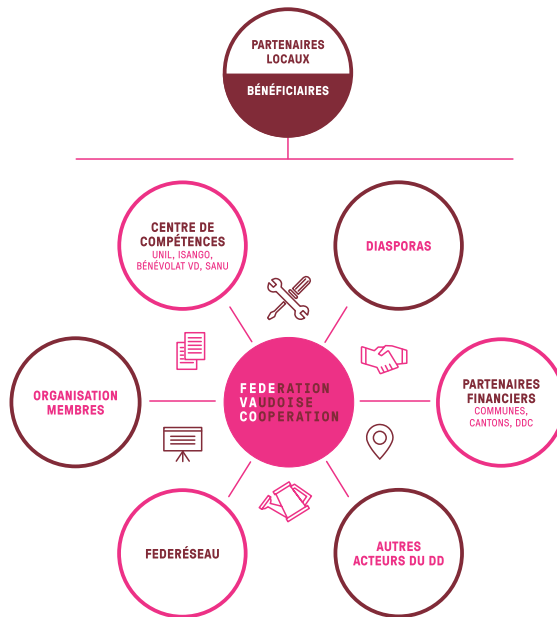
PARTENAIRES LOCAUX

BÉNÉFICIAIRES

CENTRE DE COMPÉTENCES
UNIL, ISANGO, BÉNÉVOLAT VD, SANU

DIASPORAS

ORGANISATION MEMBRES

FEDERATION
VAUDOISE
COOPERATION

PARTENAIRES FINANCIERS
COMMUNES, CANTONS, DDC

FEDERÉSEAU

AUTRES ACTEURS DU DD